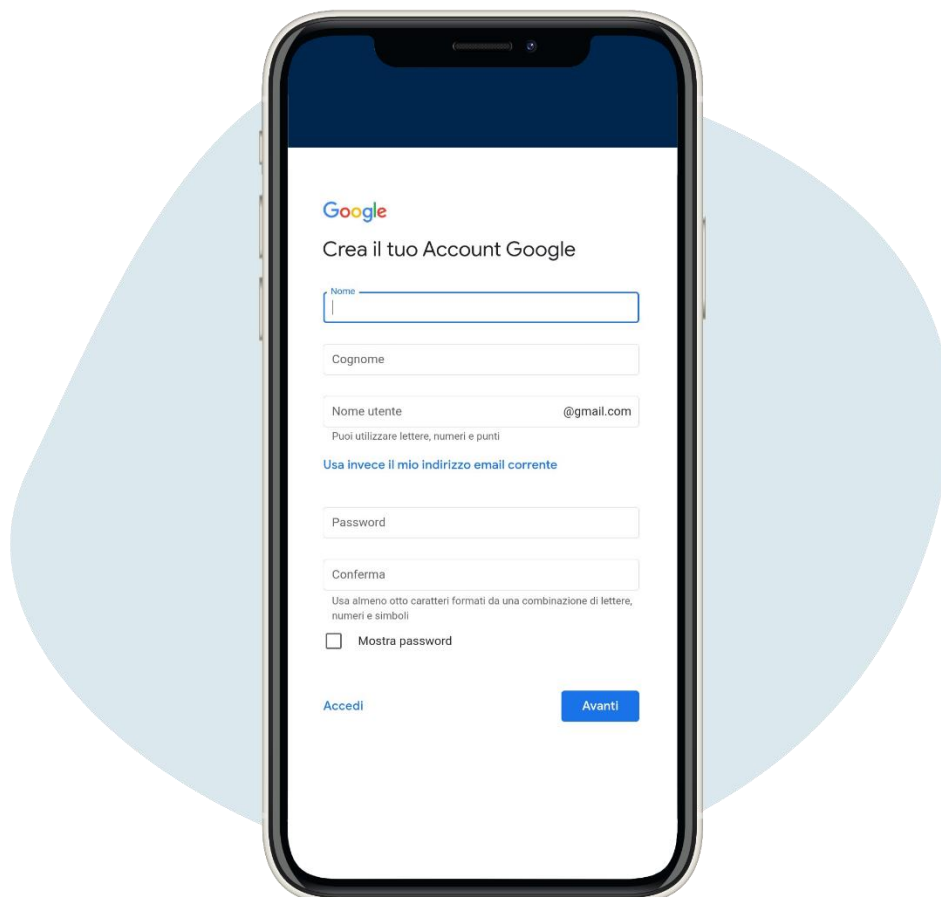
Google

Crea il tuo Account Google

Nome

Cognome

Nome utente @gmail.com

Puoi utilizzare lettere, numeri e punti

Usa invece il mio indirizzo email corrente

Password

Conferma

Usa almeno otto caratteri formati da una combinazione di lettere, numeri e simboli

Mostra password

Accedi

Avanti